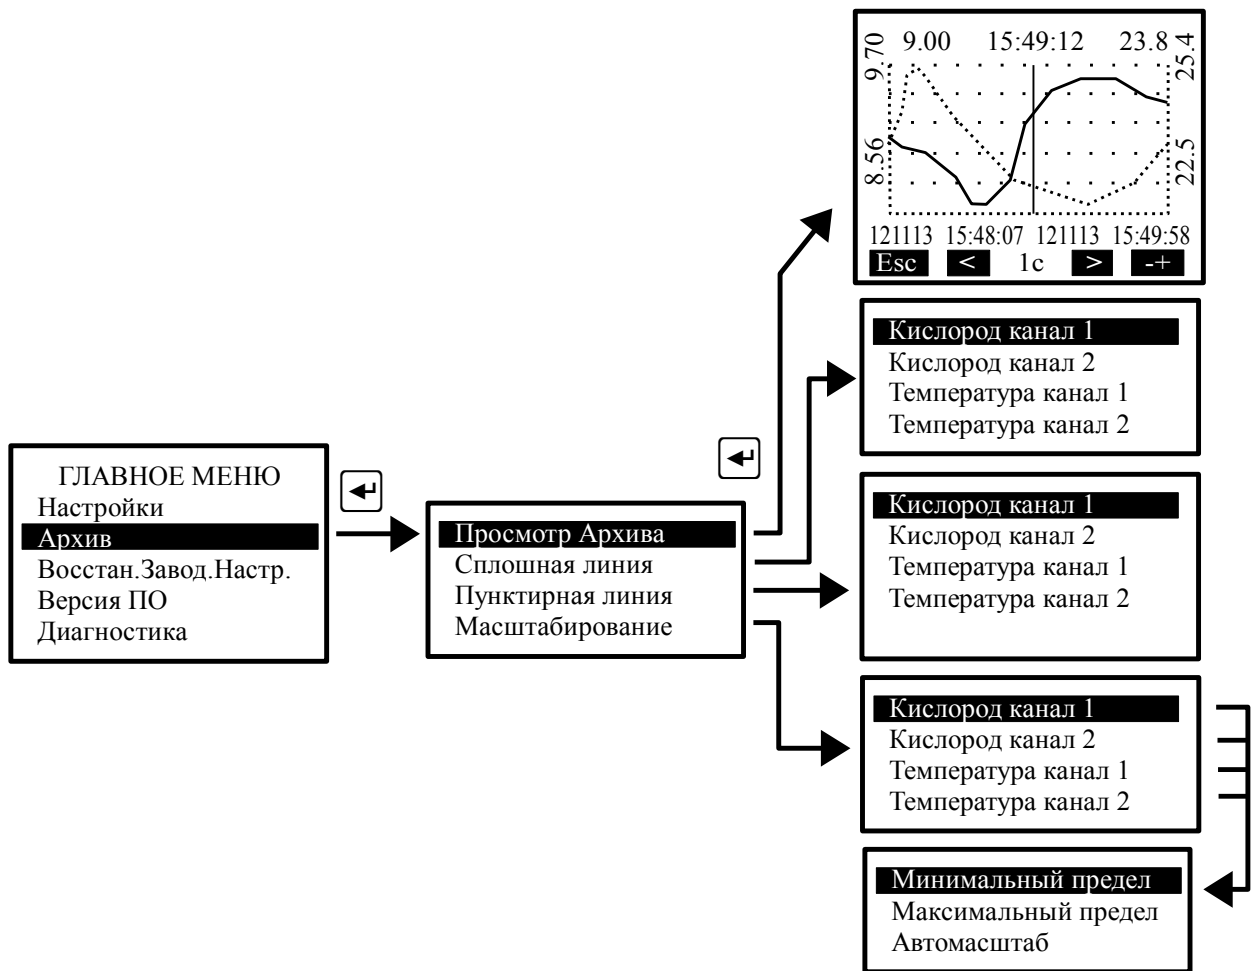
ГЛАВНОЕ МЕНЮ
Настройки
Архив
Восстан.Завод.Настр.
Версия ПО
Диагностика

↵

Просмотр Архива
Сплошная линия
Пунктирная линия
Масштабирование

↵

9.70 9.00 15:49:12 23.8 25.4
8.56 22.5
121113 15:48:07 121113 15:49:58
Esc < 1c > -+

Кислород канал 1
Кислород канал 2
Температура канал 1
Температура канал 2

Кислород канал 1
Кислород канал 2
Температура канал 1
Температура канал 2

Кислород канал 1
Кислород канал 2
Температура канал 1
Температура канал 2

Минимальный предел
Максимальный предел
Автомасштаб